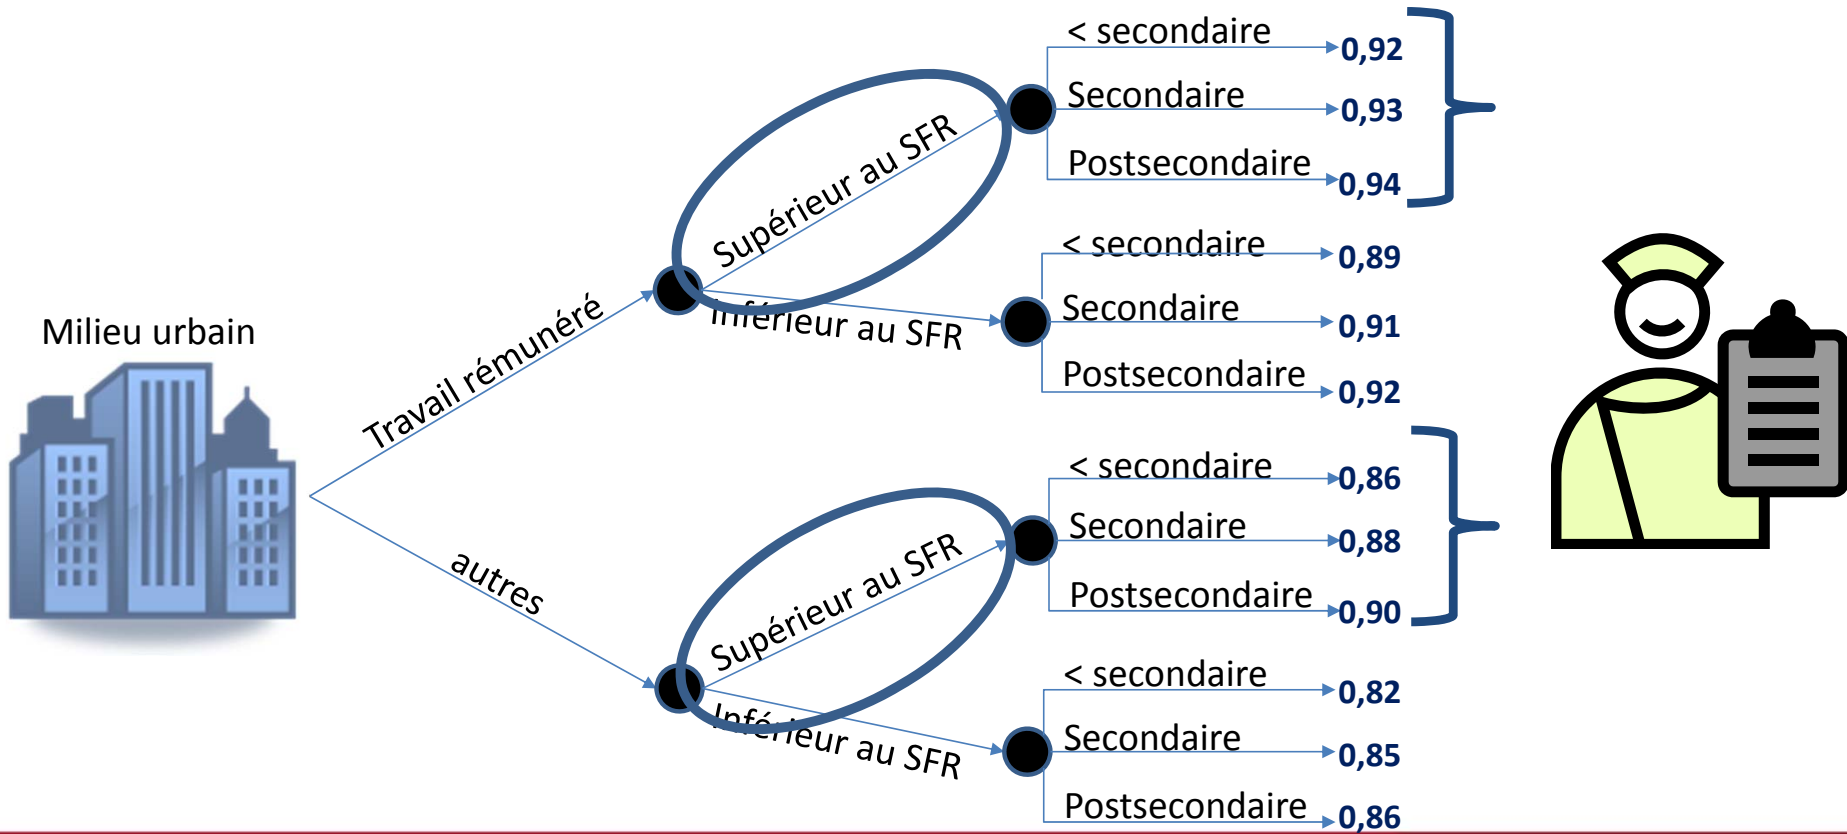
Milieu urbain

Travail rémunéré

Supérieur au SFR

< secondaire 0,92
Secondaire 0,93
Postsecondaire 0,94

Inférieur au SFR

< secondaire 0,89
Secondaire 0,91
Postsecondaire 0,92

autres

Supérieur au SFR

< secondaire 0,86
Secondaire 0,88
Postsecondaire 0,90

Inférieur au SFR

< secondaire 0,82
Secondaire 0,85
Postsecondaire 0,86